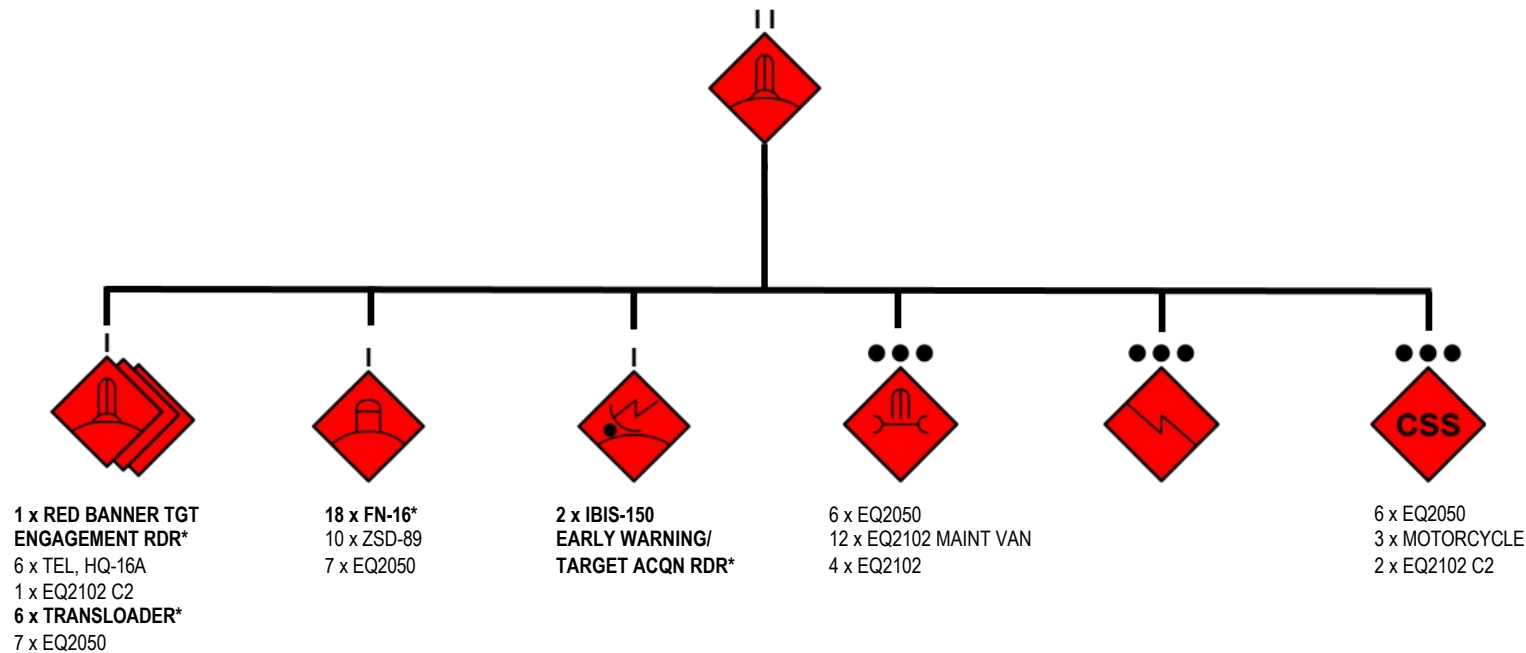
II

I

I

I

●●●

●●●

●●●

CSS

**1 x RED BANNER TGT ENGAGEMENT RDR***
6 x TEL, HQ-16A
1 x EQ2102 C2
**6 x TRANSLOADER***
7 x EQ2050

**18 x FN-16***
10 x ZSD-89
7 x EQ2050

**2 x IBIS-150 EARLY WARNING/ TARGET ACQN RDR***

6 x EQ2050
12 x EQ2102 MAINT VAN
4 x EQ2102

6 x EQ2050
3 x MOTORCYCLE
2 x EQ2102 C2